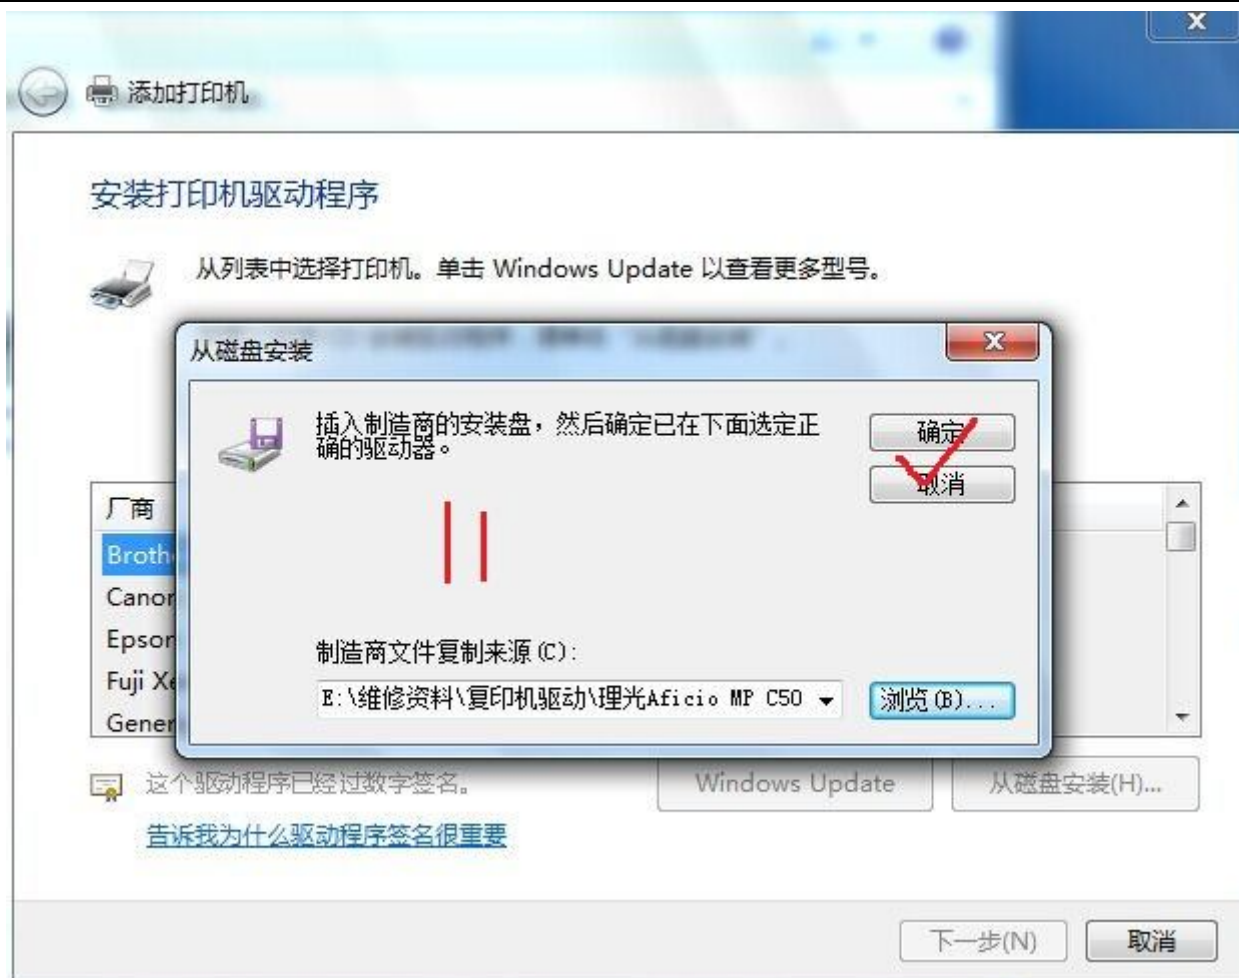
添加打印机

安装打印机驱动程序

从列表中选择打印机。单击 Windows Update 以查看更多型号。

从磁盘安装

插入制造商的安装盘，然后确定已在下面选定正确的驱动器。

确定

取消

制造商文件复制来源(C):

E:\维修资料\复印机驱动\理光Aficio MP C50

浏览(B)...

厂商

Broth

Canor

Epsor

Fuji Xe

Gener

这个驱动程序已经过数字签名。

Windows Update

从磁盘安装(H)...

告诉我为什么驱动程序签名很重要

下一步(N)

取消